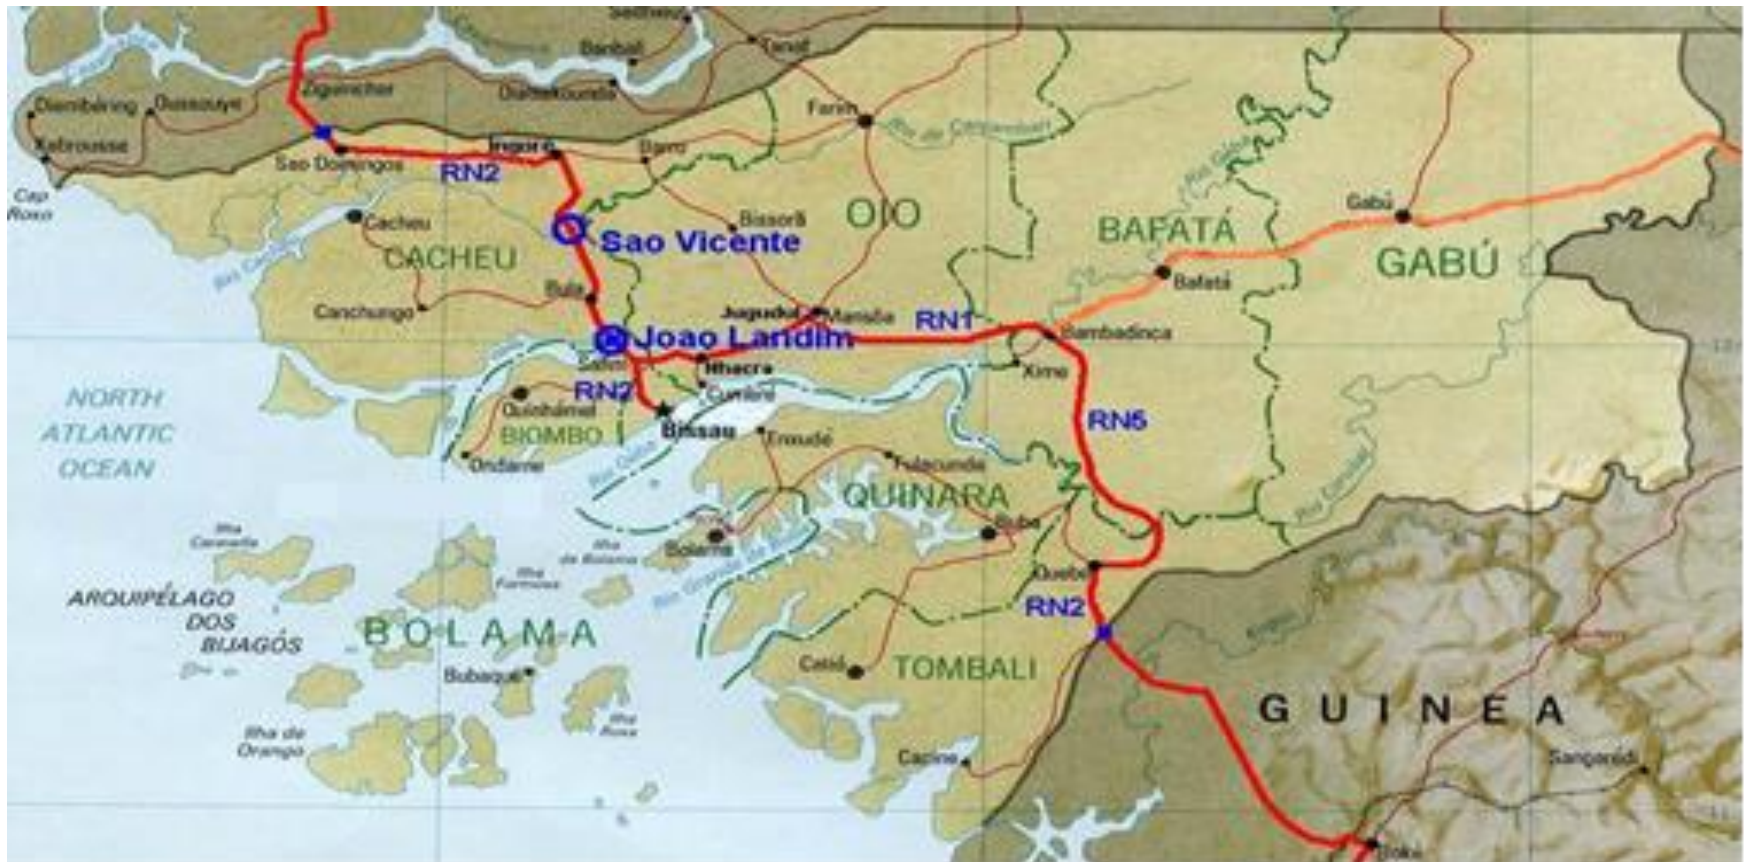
Sédhiou
Bambali
Tanaf
Diembéring
Oussouye
Ziguinchor
Diattakounda
Kabrousse
Farim
Rio de Canjambari
Ingoré
Barro
São Domingos
RN2
Cap Roxo
Cacheu
Bissorã
OIO
Sao Vicente
BAFATÁ
Gabú
GABÚ
CACHEU
Bafatá
Bula
Canchungo
Jugudul
Mansôa
RN1
Joao Landim
Bambadinca
Safim
Nhacra
Xime
RN2
Cumeré
NORTH ATLANTIC OCEAN
Quinhámel
Bissau
RN5
BIOMBO
Tite
Fulacunda
Ondame
Rio Geba
QUINARA
Rio Corubal
Ilha Caravela
Bolama
Buba
Ilha de Bolama
Ilha Formosa
Quebo
ARQUIPÉLAGO DOS BIJAGÓS
Rio Grande de Buba
RN2
BOLAMA
Catió
TOMBALI
Bubaque
Ilha Roxa
Ilha de Orango
GUINEA
Cacine
Sangarédi
Boké